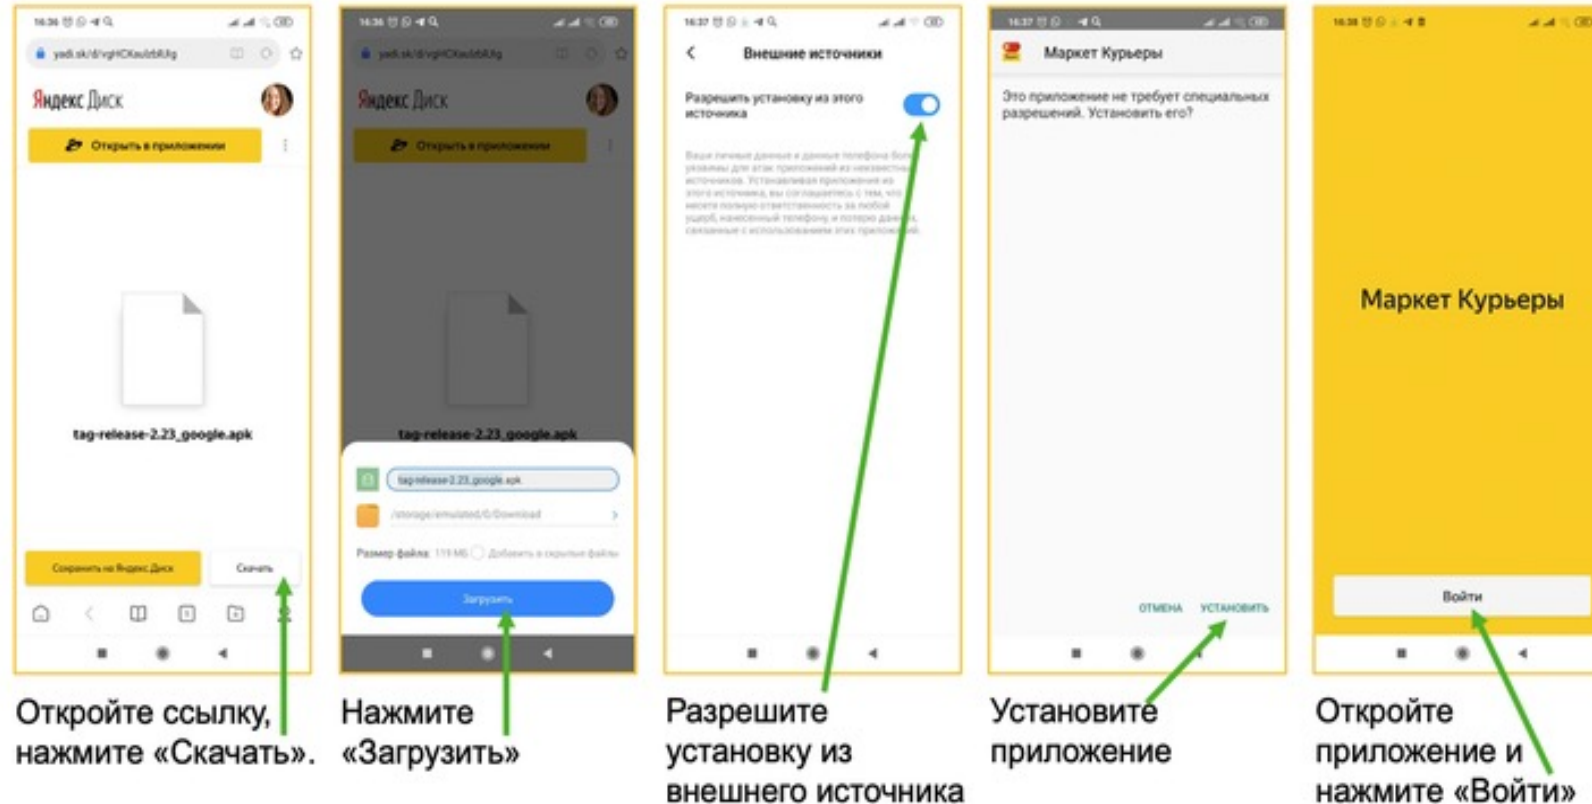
16:36

yadi.sk/d/vgHCKauIzbRJfg

Яндекс Диск

Открыть в приложении

tag-release-2.23_google.apk

Сохранить на Яндекс Диск

Скачать

Откройте ссылку, нажмите «Скачать».

16:36

yadi.sk/d/vgHCKauIzbRJfg

Яндекс Диск

Открыть в приложении

tag-release-2.23_google.apk

tag-release-2.23_google.apk

/storage/emulated/0/Download

Размер файла: 119 МБ Добавить в скрытые файлы

Загрузить

Нажмите «Загрузить»

16:37

Внешние источники

Разрешить установку из этого источника

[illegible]

Разрешите установку из внешнего источника

16:37

Маркет Курьеры

Это приложение не требует специальных разрешений. Установить его?

ОТМЕНА УСТАНОВИТЬ

Установите приложение

16:38

Маркет Курьеры

Войти

Откройте приложение и нажмите «Войти»